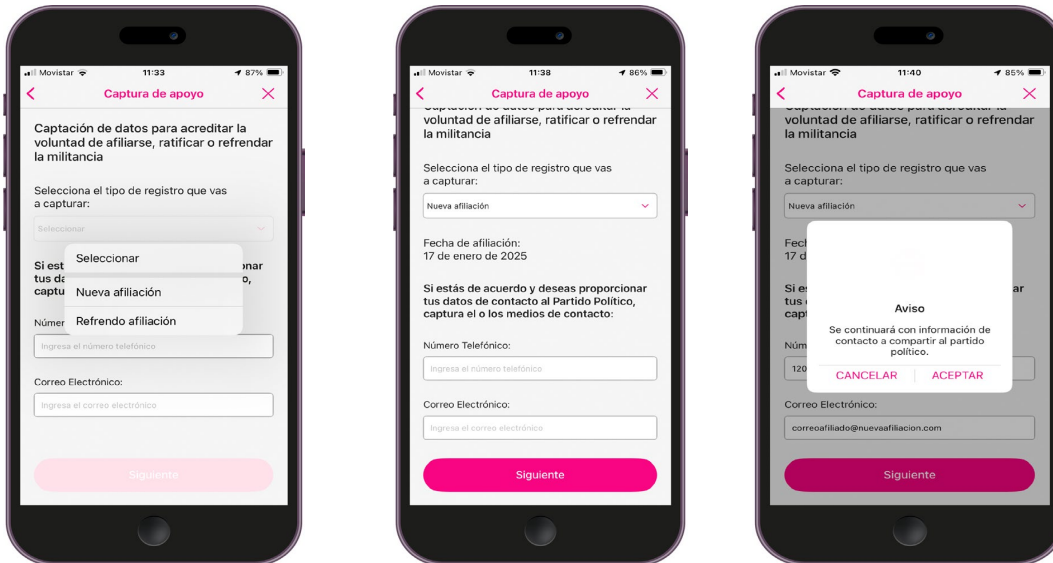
Movistar 11:33 87%

Captura de apoyo

Captación de datos para acreditar la voluntad de afiliarse, ratificar o refrendar la militancia

Selecciona el tipo de registro que vas a capturar:

Seleccionar

Seleccionar

Nueva afiliación

Refrendo afiliación

Si est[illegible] tus da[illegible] captu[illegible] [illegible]onar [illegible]o,

Númer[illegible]

Ingresa el número telefónico

Correo Electrónico:

Ingresa el correo electrónico

Siguiente

Movistar 11:38 86%

Captura de apoyo

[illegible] voluntad de afiliarse, ratificar o refrendar la militancia

Selecciona el tipo de registro que vas a capturar:

Nueva afiliación

Fecha de afiliación:
17 de enero de 2025

Si estás de acuerdo y deseas proporcionar tus datos de contacto al Partido Político, captura el o los medios de contacto:

Número Telefónico:

Ingresa el número telefónico

Correo Electrónico:

Ingresa el correo electrónico

Siguiente

Movistar 11:40 85%

Captura de apoyo

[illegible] voluntad de afiliarse, ratificar o refrendar la militancia

Selecciona el tipo de registro que vas a capturar:

Nueva afiliación

Fech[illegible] 17 d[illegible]

Si es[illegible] tus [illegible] capt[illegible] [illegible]ar

Núm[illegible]

120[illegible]

Aviso

Se continuará con información de contacto a compartir al partido político.

CANCELAR ACEPTAR

Correo Electrónico:

correoafiliado@nuevaafiliacion.com

Siguiente